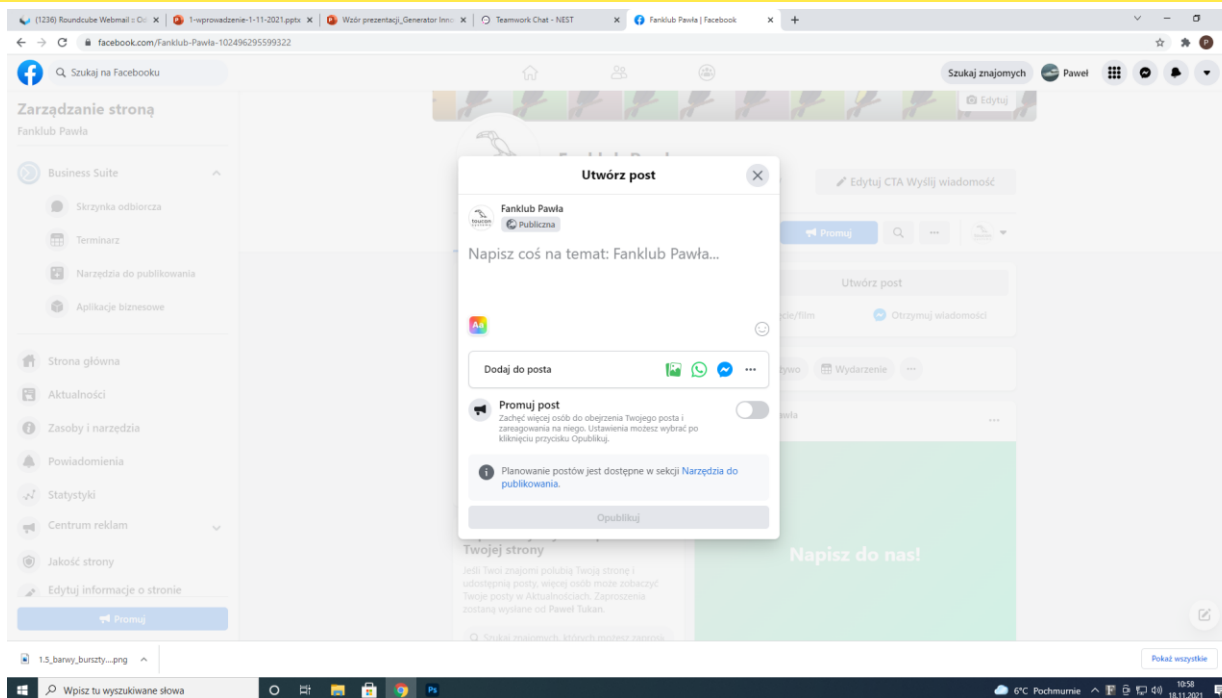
(1236) Roundcube Webmail :: Od ×
1-wprowadzenie-1-11-2021.pptx ×
Wzór prezentacji_Generator Inno ×
Teamwork Chat - NEST ×
Fanklub Pawła | Facebook ×
+

facebook.com/Fanklub-Pawła-102496295599322

Szukaj na Facebooku

Szukaj znajomych
Paweł

Zarządzanie stroną
Fanklub Pawła

Business Suite
Skrzynka odbiorcza
Terminarz
Narzędzia do publikowania
Aplikacje biznesowe

Strona główna
Aktualności
Zasoby i narzędzia
Powiadomienia
Statystyki
Centrum reklam
Jakość strony
Edytuj informacje o stronie

Promuj

Edytuj

Edytuj CTA Wyślij wiadomość

Promuj

Utwórz post

cie/film
Otrzymuj wiadomości

żywo
Wydarzenie

Pawła

Twojej strony

Jeśli Twoi znajomi polubią Twoją stronę i udostępnią posty, więcej osób może zobaczyć Twoje posty w Aktualnościach. Zaproszenia zostaną wysłane od Paweł Tukan.

Szukaj znajomych, których możesz zaprosić

Napisz do nas!

Utwórz post

Fanklub Pawła
Publiczna

Napisz coś na temat: Fanklub Pawła...

Aa

Dodaj do posta

Promuj post
Zachęć więcej osób do obejrzenia Twojego posta i zareagowania na niego. Ustawienia możesz wybrać po kliknięciu przycisku Opublikuj.

Planowanie postów jest dostępne w sekcji Narzędzia do publikowania.

Opublikuj

1.5_barwy_bursztу....png

Pokaż wszystkie

Wpisz tu wyszukiwane słowa

6°C Pochmurnie
10:58
18.11.2021